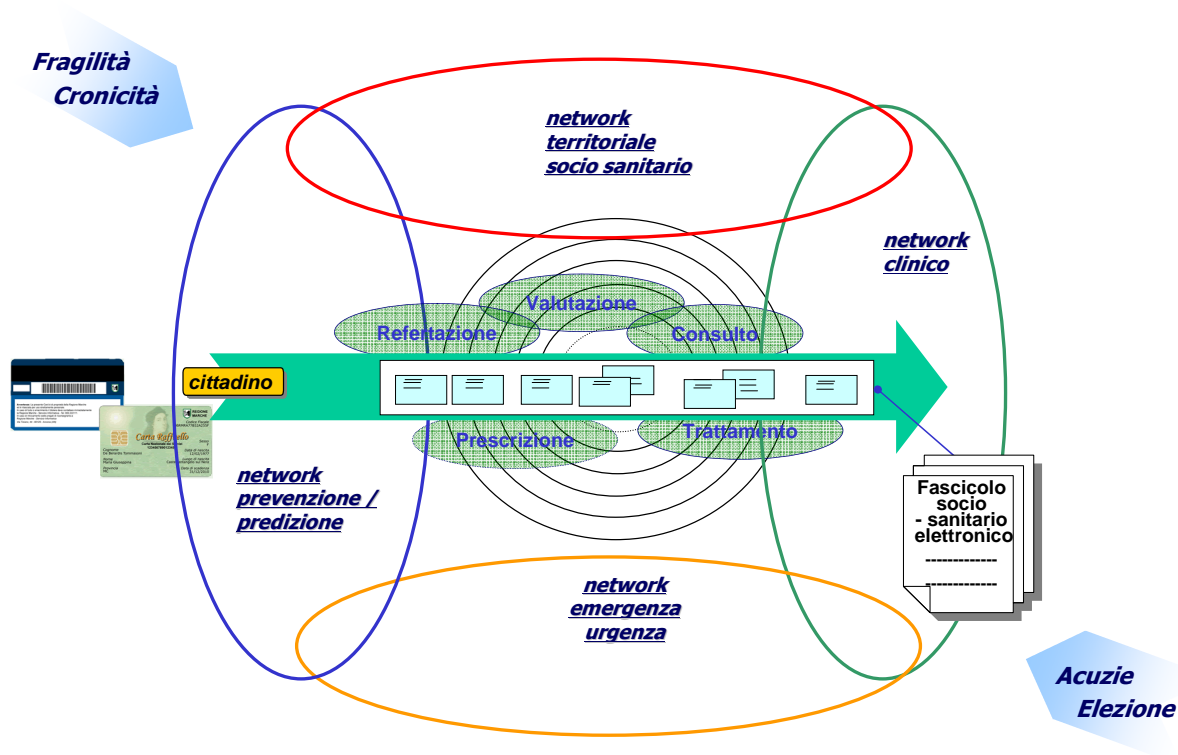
Fragilità
Cronicità

network
territoriale
socio sanitario

network
clinico

Valutazione

Refertazione

Consulto

cittadino

Prescrizione

Trattamento

Carta Raffaello

REGIONE MARCHE

network
prevenzione /
predizione

Fascicolo
socio
- sanitario
elettronico
------------
------------

network
emergenza
urgenza

Acuzie
Elezione